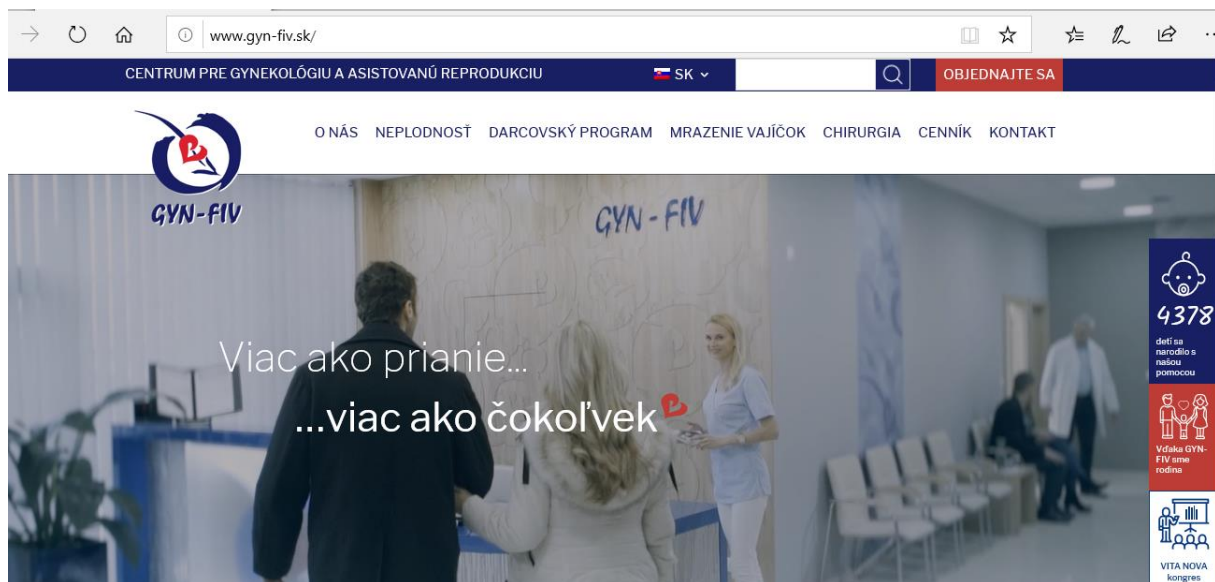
www.gyn-fiv.sk/

CENTRUM PRE GYNEKOLÓGIU A ASISTOVANÚ REPRODUKCIU

SK

OBJEDNAJTE SA

GYN-FIV

O NÁS NEPLODNOSŤ DARCOVSKÝ PROGRAM MRAZENIE VAJÍČOK CHIRURGIA CENNÍK KONTAKT

GYN - FIV

Viac ako prianie...

...viac ako čokoľvek

4378

detí sa narodilo s našou pomocou

Vďaka GYN-FIV sme rodina

VITA NOVA kongres